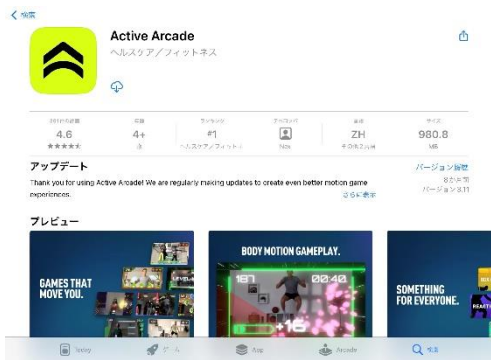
< 検索

Active Arcade
ヘルスケア／フィットネス

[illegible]
4.6
★★★★★

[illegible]
4+
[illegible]

ランキング
#1
ヘルスケア／フィットネス

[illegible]
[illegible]

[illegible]
ZH
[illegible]

サイズ
980.8
MB

アップデート
バージョン履歴
Thank you for using Active Arcade! We are regularly making updates to create even better motion game experiences.
さらに表示
8か月前
バージョン 3.11

プレビュー

GAMES THAT MOVE YOU.

BODY MOTION GAMEPLAY.
187
00:40
+16

SOMETHING FOR EVERYONE.

Today
ゲーム
App
Arcade
検索